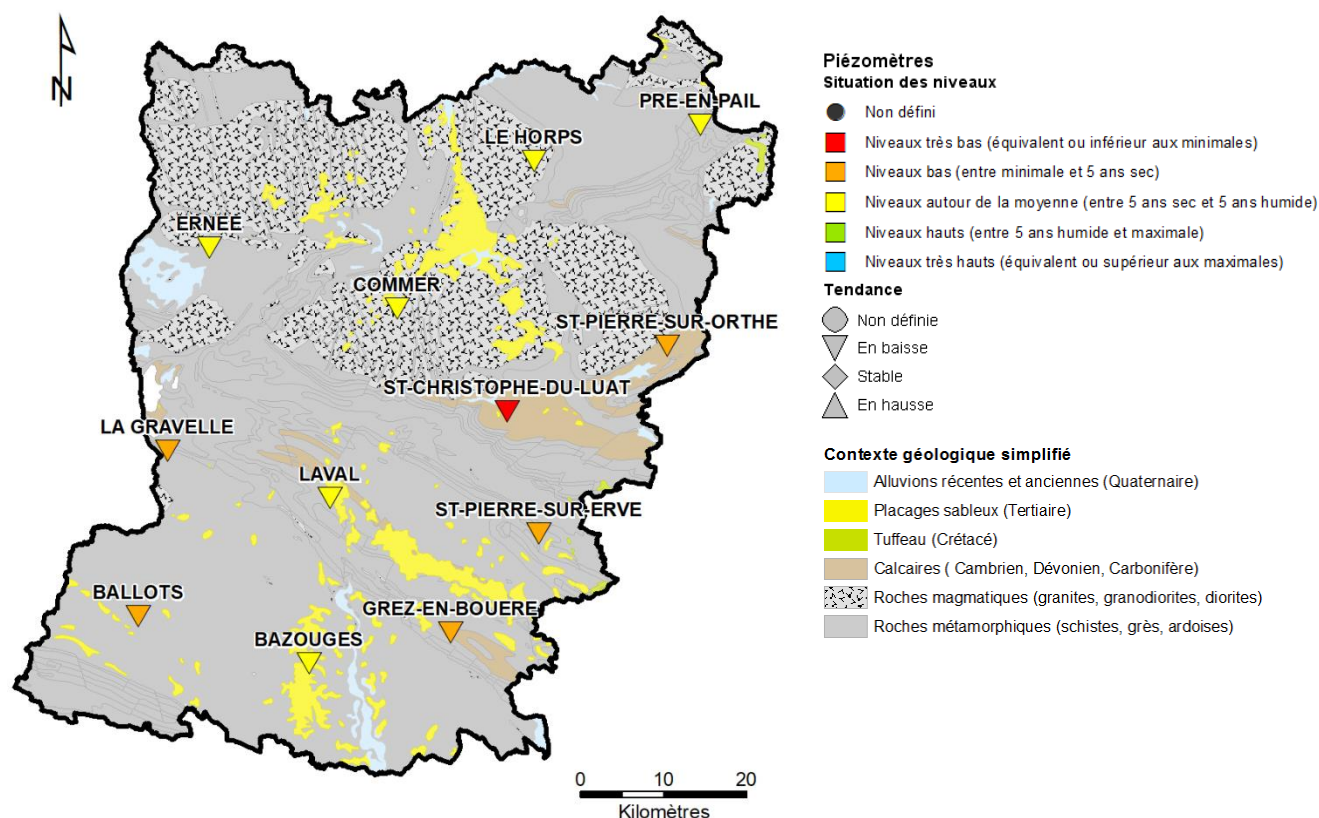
N

PRE-EN-PAIL

LE HORPS

ERNEE

COMMER

ST-PIERRE-SUR-ORTHE

ST-CHRISTOPHE-DU-LUAT

LA GRAVELLE

LAVAL

ST-PIERRE-SUR-ERVE

BALLOTS

GREZ-EN-BOUERE

BAZOUGES

Piézomètres
Situation des niveaux

Non défini
Niveaux très bas (équivalent ou inférieur aux minimales)
Niveaux bas (entre minimale et 5 ans sec)
Niveaux autour de la moyenne (entre 5 ans sec et 5 ans humide)
Niveaux hauts (entre 5 ans humide et maximale)
Niveaux très hauts (équivalent ou supérieur aux maximales)

Tendance
Non définie
En baisse
Stable
En hausse

Contexte géologique simplifié
Alluvions récentes et anciennes (Quaternaire)
Placages sableux (Tertiaire)
Tuffeau (Crétacé)
Calcaires ( Cambrien, Dévonien, Carbonifère)
Roches magmatiques (granites, granodiorites, diorites)
Roches métamorphiques (schistes, grès, ardoises)

0 10 20
Kilomètres